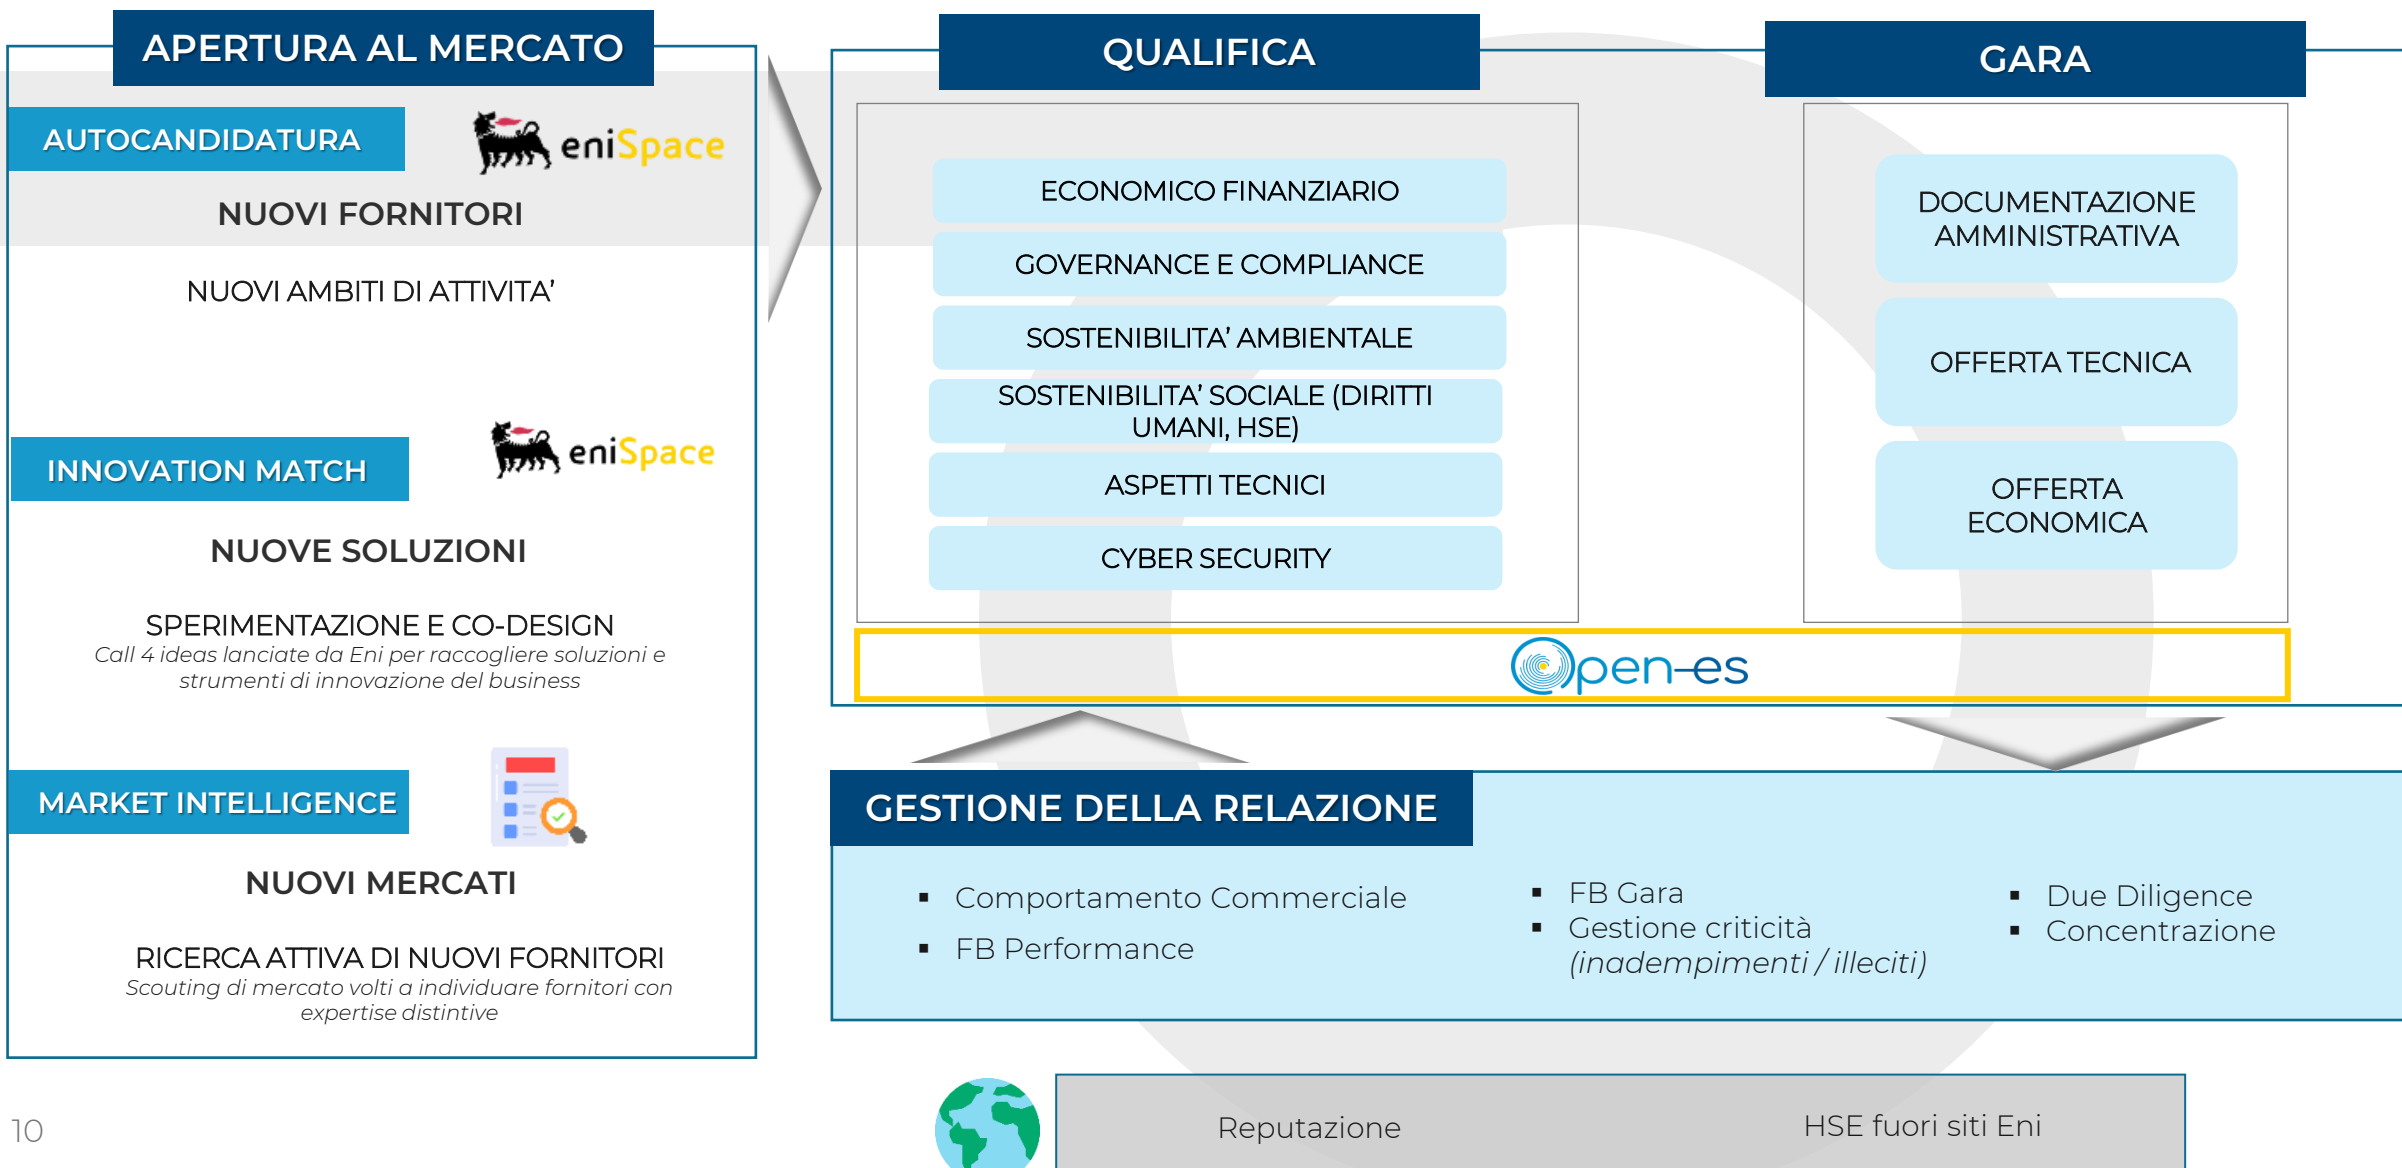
APERTURA AL MERCATO

AUTOCANDIDATURA

eniSpace

NUOVI FORNITORI

NUOVI AMBITI DI ATTIVITA’

INNOVATION MATCH

eniSpace

NUOVE SOLUZIONI

SPERIMENTAZIONE E CO-DESIGN
Call 4 ideas lanciate da Eni per raccogliere soluzioni e strumenti di innovazione del business

MARKET INTELLIGENCE

NUOVI MERCATI

RICERCA ATTIVA DI NUOVI FORNITORI
Scouting di mercato volti a individuare fornitori con expertise distintive

QUALIFICA

ECONOMICO FINANZIARIO

GOVERNANCE E COMPLIANCE

SOSTENIBILITA’ AMBIENTALE

SOSTENIBILITA’ SOCIALE (DIRITTI UMANI, HSE)

ASPETTI TECNICI

CYBER SECURITY

GARA

DOCUMENTAZIONE AMMINISTRATIVA

OFFERTA TECNICA

OFFERTA ECONOMICA

Open-es

GESTIONE DELLA RELAZIONE

▪ Comportamento Commerciale
▪ FB Performance

▪ FB Gara
▪ Gestione criticità (inadempimenti / illeciti)

▪ Due Diligence
▪ Concentrazione

Reputazione

HSE fuori siti Eni

10